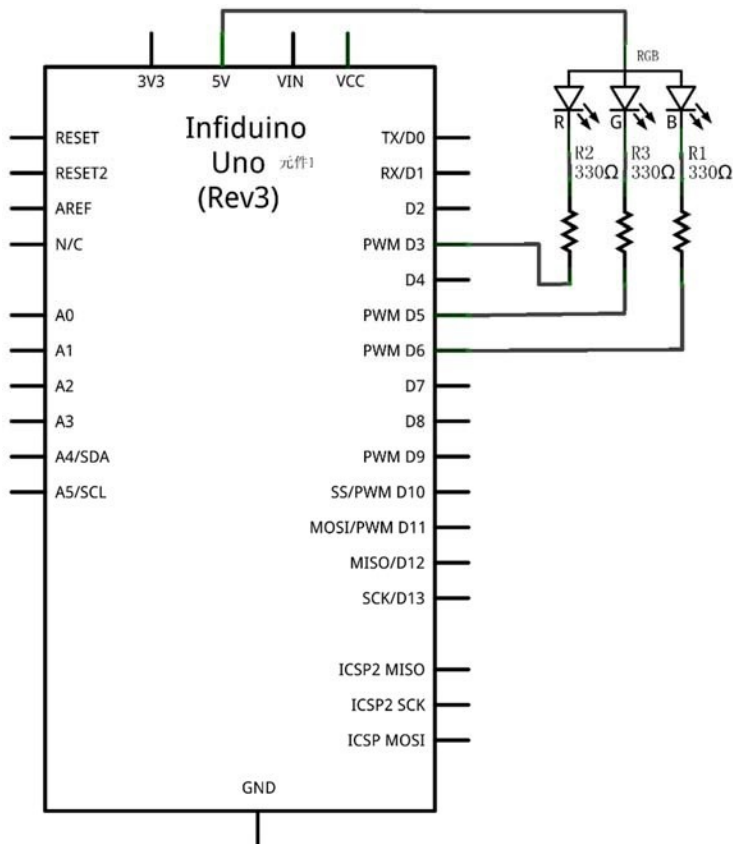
3V3
5V
VIN
VCC

RGB

R
G
B

R2
330Ω
R3
330Ω
R1
330Ω

Infiduino
Uno 元件1
(Rev3)

RESET
RESET2
AREF
N/C
A0
A1
A2
A3
A4/SDA
A5/SCL

TX/D0
RX/D1
D2
PWM D3
D4
PWM D5
PWM D6
D7
D8
PWM D9
SS/PWM D10
MOSI/PWM D11
MISO/D12
SCK/D13
ICSP2 MISO
ICSP2 SCK
ICSP MOSI

GND